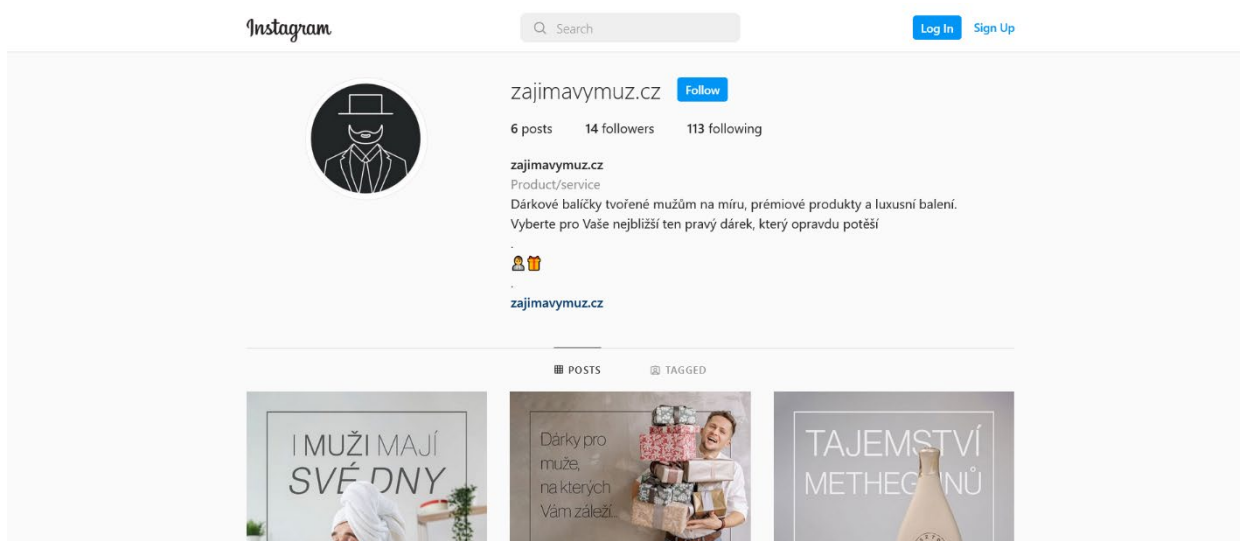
Instagram

Search

Log In Sign Up

zajimavymuz.cz Follow

6 posts 14 followers 113 following

zajimavymuz.cz
Product/service
Dárkové balíčky tvořené mužům na míru, prémiové produkty a luxusní balení.
Vyberte pro Vaše nejbližší ten pravý dárek, který opravdu potěší

.
👤🎁
.
zajimavymuz.cz

POSTS TAGGED

I MUŽI MAJÍ SVÉ DNY

Dárky pro muže, na kterých Vám záleží.

TAJEMSTVÍ METHEG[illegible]NŮ